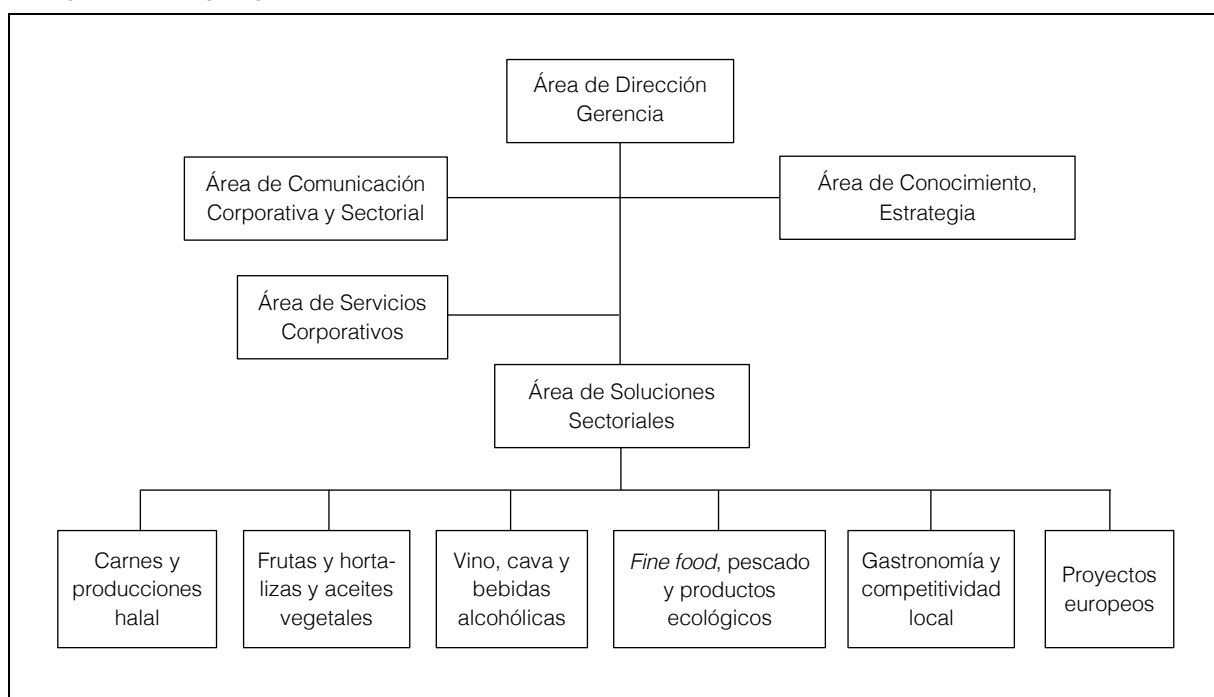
Área de Dirección Gerencia

Área de Comunicación Corporativa y Sectorial

Área de Conocimiento, Estrategia

Área de Servicios Corporativos

Área de Soluciones Sectoriales

Carnes y producciones halal

Frutas y hortalizas y aceites vegetales

Vino, cava y bebidas alcohólicas

*Fine food*, pescado y productos ecológicos

Gastronomía y competitividad local

Proyectos europeos